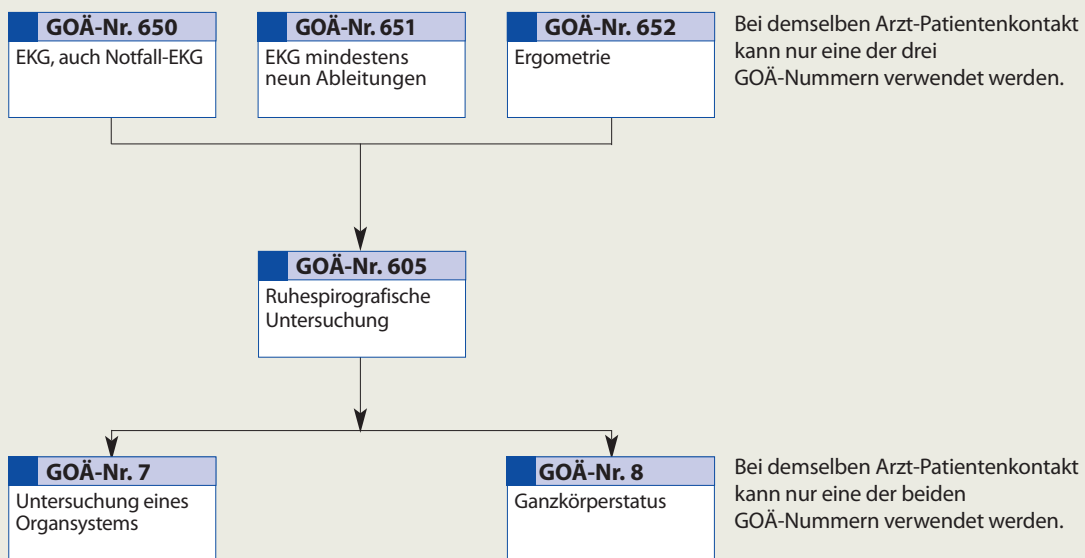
GOÄ-Nr. 650
EKG, auch Notfall-EKG

GOÄ-Nr. 651
EKG mindestens neun Ableitungen

GOÄ-Nr. 652
Ergometrie

Bei demselben Arzt-Patientenkontakt kann nur eine der drei GOÄ-Nummern verwendet werden.

GOÄ-Nr. 605
Ruhespirografische Untersuchung

GOÄ-Nr. 7
Untersuchung eines Organsystems

GOÄ-Nr. 8
Ganzkörperstatus

Bei demselben Arzt-Patientenkontakt kann nur eine der beiden GOÄ-Nummern verwendet werden.